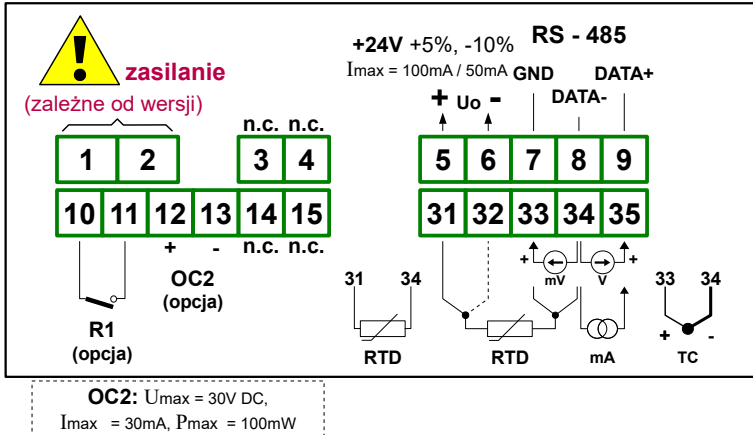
zasilanie
(zależne od wersji)

+24V +5%, -10%
Imax = 100mA / 50mA

RS - 485
GND DATA+
DATA-

+ Uo -

n.c. n.c.

1 2 3 4 5 6 7 8 9

10 11 12 13 14 15 31 32 33 34 35

+ -
n.c. n.c.

OC2
(opcja)

R1
(opcja)

31 34
RTD

RTD

+ + 
mV V

mA

33 34
+ -
TC

OC2: Umax = 30V DC,
Imax = 30mA, Pmax = 100mW